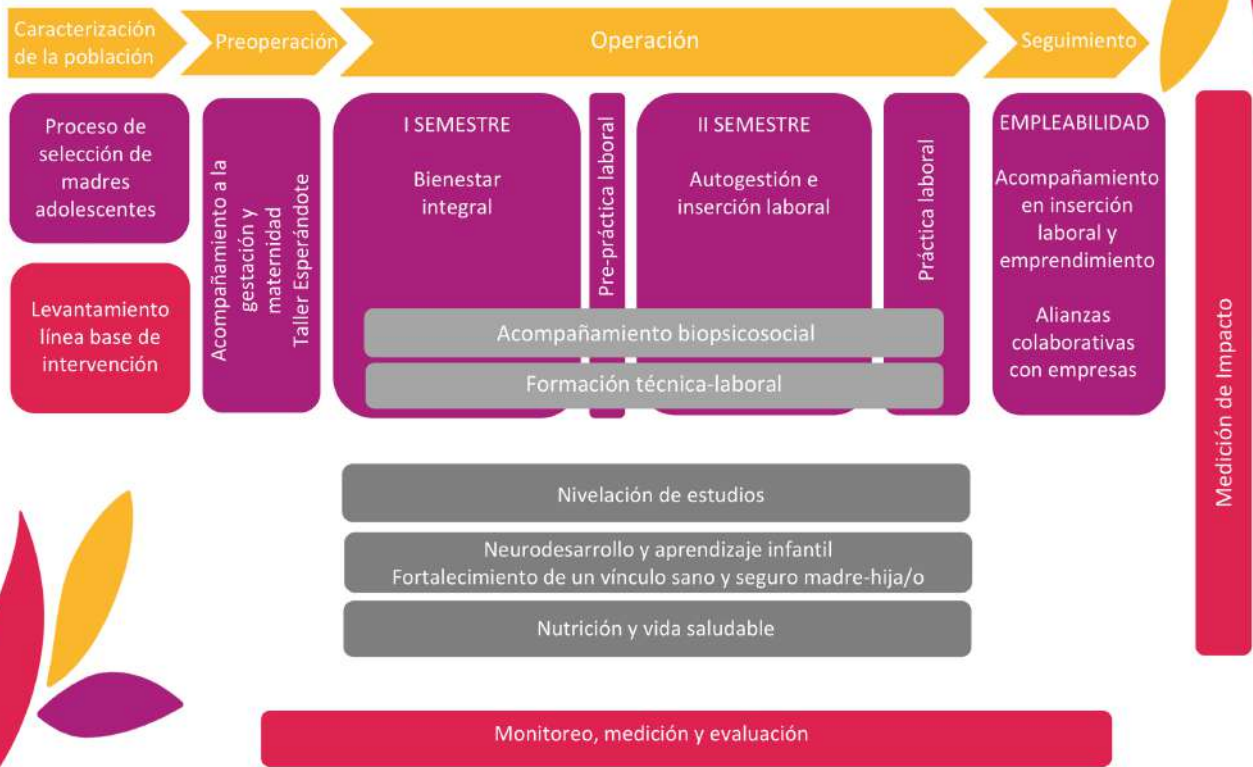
Caracterización de la población

Preoperación

Operación

Seguimiento

Proceso de selección de madres adolescentes

Levantamiento línea base de intervención

Acompañamiento a la gestación y maternidad Taller Esperándote

I SEMESTRE

Bienestar integral

Pre-práctica laboral

II SEMESTRE

Autogestión e inserción laboral

Práctica laboral

EMPLEABILIDAD

Acompañamiento en inserción laboral y emprendimiento

Alianzas colaborativas con empresas

Acompañamiento biopsicosocial

Formación técnica-laboral

Medición de Impacto

Nivelación de estudios

Neurodesarrollo y aprendizaje infantil
Fortalecimiento de un vínculo sano y seguro madre-hija/o

Nutrición y vida saludable

Monitoreo, medición y evaluación